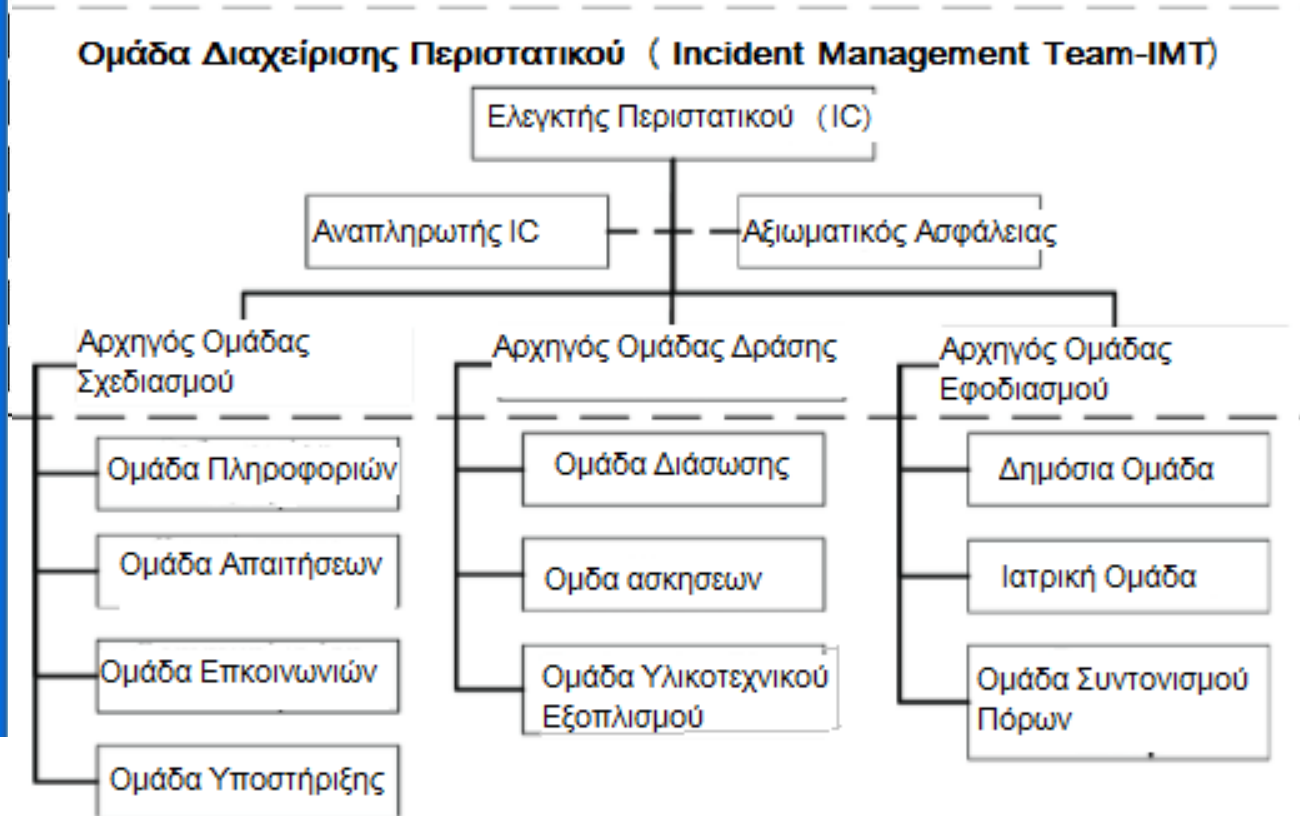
Ομάδα Διαχείρισης Περιστατικού ( Incident Management Team-IMT)

Ελεγκτής Περιστατικού (IC)

Αναπληρωτής IC

Αξιωματικός Ασφάλειας

Αρχηγός Ομάδας Σχεδιασμού

Ομάδα Πληροφοριών

Ομάδα Απαιτήσεων

Ομάδα Επικοινωνιών

Ομάδα Υποστήριξης

Αρχηγός Ομάδας Δράσης

Ομάδα Διάσωσης

Ομδα ασκησεων

Ομάδα Υλικοτεχνικού Εξοπλισμού

Αρχηγός Ομάδας Εφοδιασμού

Δημόσια Ομάδα

Ιατρική Ομάδα

Ομάδα Συντονισμού Πόρων